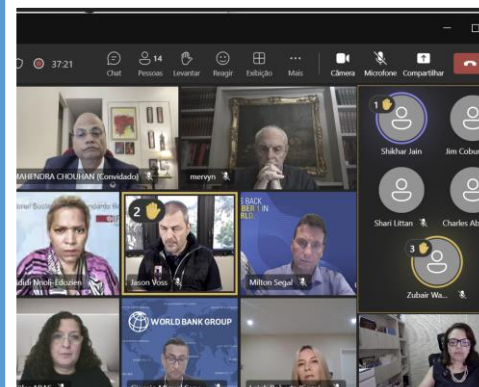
37:21

Chat 14 Pessoas Levantar Reagir Exibição Mais Câmera Microfone Compartilhar

MAHENDRA CHOUHAN (Convidado)
mervyn
Shikhar Jain
Jim Cobur
Shari Littan
Charles Ab
1
2
3
Jason Voss
Milton Segal
Zubair Wa...
WORLD BANK GROUP